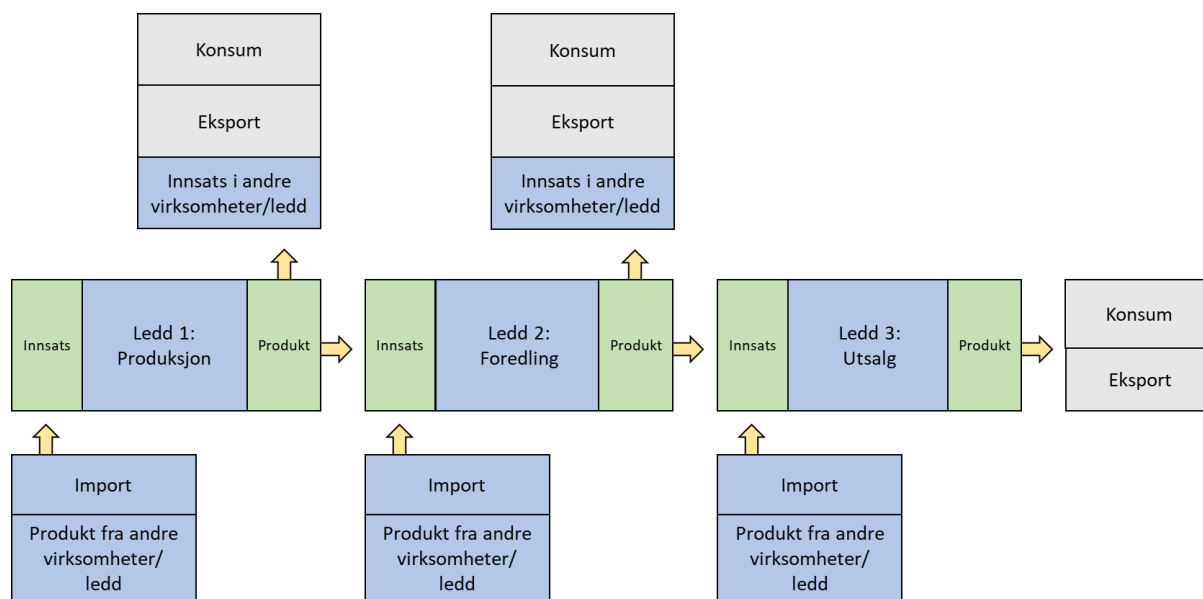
Konsum

Eksport

Innsats i andre virksomheter/ledd

Konsum

Eksport

Innsats i andre virksomheter/ledd

Innsats

Ledd 1: Produksjon

Produkt

Innsats

Ledd 2: Foredling

Produkt

Innsats

Ledd 3: Utsalg

Produkt

Konsum

Eksport

Import

Produkt fra andre virksomheter/ ledd

Import

Produkt fra andre virksomheter/ ledd

Import

Produkt fra andre virksomheter/ ledd